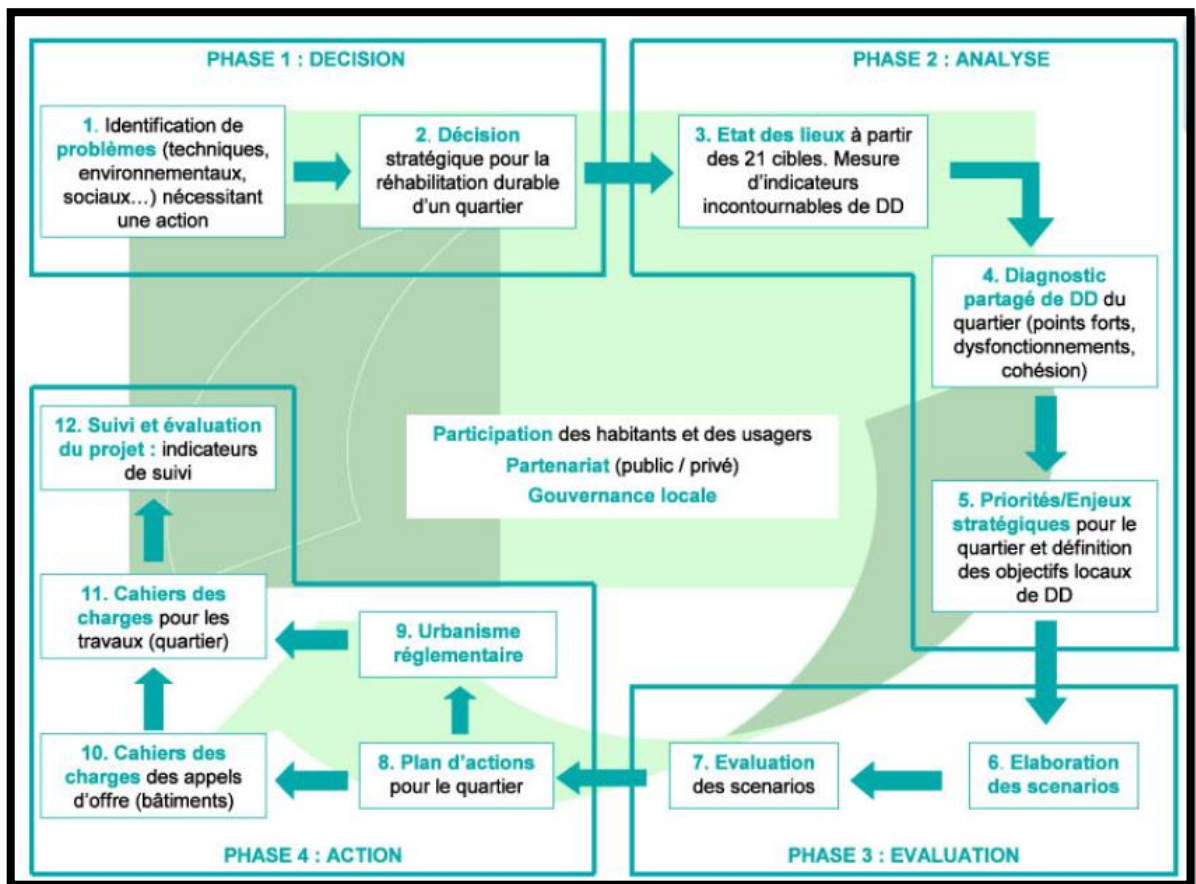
PHASE 1 : DECISION

1. Identification de problèmes (techniques, environnementaux, sociaux…) nécessitant une action

2. Décision stratégique pour la réhabilitation durable d'un quartier

PHASE 2 : ANALYSE

3. Etat des lieux à partir des 21 cibles. Mesure d'indicateurs incontournables de DD

4. Diagnostic partagé de DD du quartier (points forts, dysfonctionnements, cohésion)

5. Priorités/Enjeux stratégiques pour le quartier et définition des objectifs locaux de DD

Participation des habitants et des usagers
Partenariat (public / privé)
Gouvernance locale

12. Suivi et évaluation du projet : indicateurs de suivi

11. Cahiers des charges pour les travaux (quartier)

9. Urbanisme réglementaire

10. Cahiers des charges des appels d'offre (bâtiments)

8. Plan d'actions pour le quartier

7. Evaluation des scenarios

6. Elaboration des scenarios

PHASE 4 : ACTION

PHASE 3 : EVALUATION